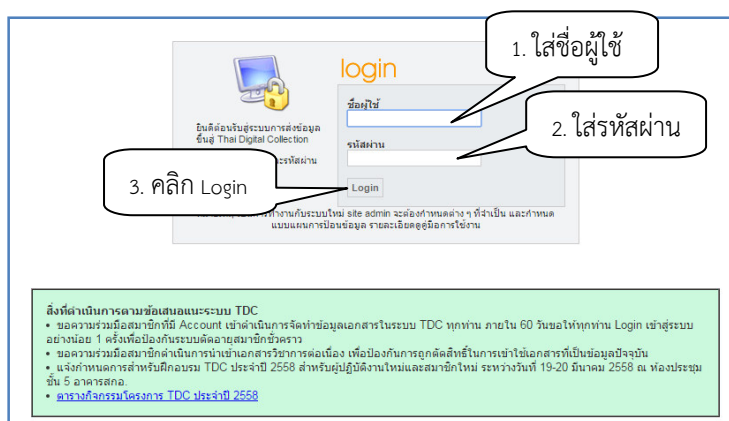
login

ยินดีต้อนรับสู่ระบบการส่งข้อมูล ขึ้นสู่ Thai Digital Collection

ระหัสผ่าน

ชื่อผู้ใช้

รหัสผ่าน

Login

1. ใส่ชื่อผู้ใช้

2. ใส่รหัสผ่าน

3. คลิก Login

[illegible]ทำงานกับระบบใหม่ site admin จะต้องกำหนดต่าง ๆ ที่จำเป็น และกำหนดแบบแผนการป้อนข้อมูล รายละเอียดดูคู่มือการใช้งาน

สิ่งที่ดำเนินการตามข้อเสนอแนะระบบ TDC

• ขอความร่วมมือสมาชิกที่มี Account เข้าดำเนินการจัดทำข้อมูลเอกสารในระบบ TDC ทุกท่าน ภายใน 60 วันขอให้ทุกท่าน Login เข้าสู่ระบบอย่างน้อย 1 ครั้งเพื่อป้องกันระบบตัดอายุสมาชิกชั่วคราว

• ขอความร่วมมือสมาชิกดำเนินการนำเข้าเอกสารวิชาการต่อเนื่อง เพื่อป้องกันการถูกตัดสิทธิ์ในการเข้าใช้เอกสารที่เป็นข้อมูลปัจจุบัน

• แจ้งกำหนดการสำหรับฝึกอบรม TDC ประจำปี 2558 สำหรับผู้ปฏิบัติงานใหม่และสมาชิกใหม่ ระหว่างวันที่ 19-20 มีนาคม 2558 ณ ห้องประชุมชั้น 5 อาคารสกอ.

• ตารางกิจกรรมโครงการ TDC ประจำปี 2558